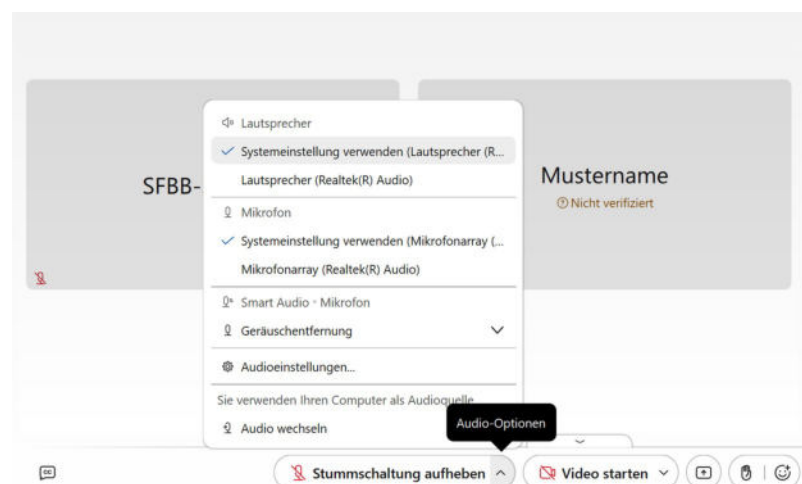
SFBB-

Lautsprecher
Systemeinstellung verwenden (Lautsprecher (R...
Lautsprecher (Realtek(R) Audio)
Mikrofon
Systemeinstellung verwenden (Mikrofonarray (...
Mikrofonarray (Realtek(R) Audio)
Smart Audio · Mikrofon
Geräuschentfernung
Audioeinstellungen...
Sie verwenden Ihren Computer als Audioquelle
Audio wechseln

Mustername
Nicht verifiziert

Audio-Optionen

Stummschaltung aufheben
Video starten